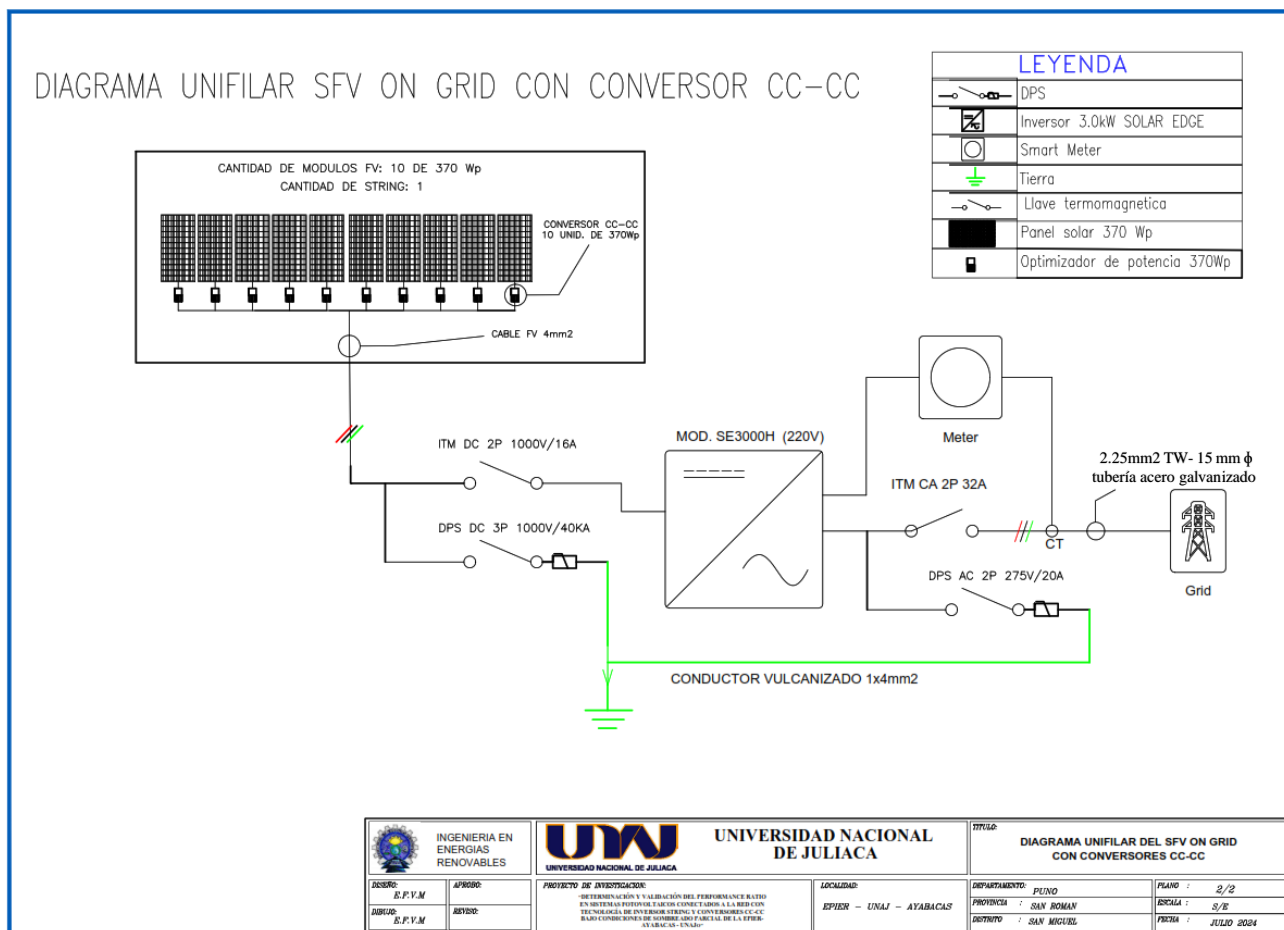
DIAGRAMA UNIFILAR SFV ON GRID CON CONVERSOR CC-CC

| LEYENDA | |
|---|---|
| | DPS |
| | Inversor 3.0kW SOLAR EDGE |
| | Smart Meter |
| | Tierra |
| | Llave termomagnetica |
| | Panel solar 370 Wp |
| | Optimizador de potencia 370Wp |

CANTIDAD DE MODULOS FV: 10 DE 370 Wp
CANTIDAD DE STRING: 1

CONVERSOR CC-CC
10 UNID. DE 370Wp

CABLE FV 4mm2

ITM DC 2P 1000V/16A

DPS DC 3P 1000V/40KA

MOD. SE3000H (220V)

Meter

ITM CA 2P 32A

2.25mm2 TW- 15 mm ϕ
tubería acero galvanizado

CT

Grid

DPS AC 2P 275V/20A

CONDUCTOR VULCANIZADO 1x4mm2

INGENIERIA EN ENERGIAS RENOVABLES

UNIVERSIDAD NACIONAL DE JULIACA

UNIVERSIDAD NACIONAL DE JULIACA

TITULO:
DIAGRAMA UNIFILAR DEL SFV ON GRID CON CONVERSORES CC-CC

DISEÑO: E.P.V.M
APROBO:
DIBUJO: E.P.V.M
REVISO:

PROYECTO DE INVESTIGACION:
"DETERMINACIÓN Y VALIDACIÓN DEL PERFORMANCE RATIO EN SISTEMAS FOTOVOLTAICOS CONECTADOS A LA RED CON TECNOLOGÍA DE INVERSOR STRING Y CONVERSORES CC-CC BAJO CONDICIONES DE SOMBREADO PARCIAL DE LA EPIER-AYABACAS - UNAJ"

LOCALIDAD:
EPIER – UNAJ – AYABACAS

DEPARTAMENTO: PUNO
PROVINCIA : SAN ROMAN
DISTRITO : SAN MIGUEL

PLANO : 2/2
ESCALA : S/E
FECHA : JULIO 2024